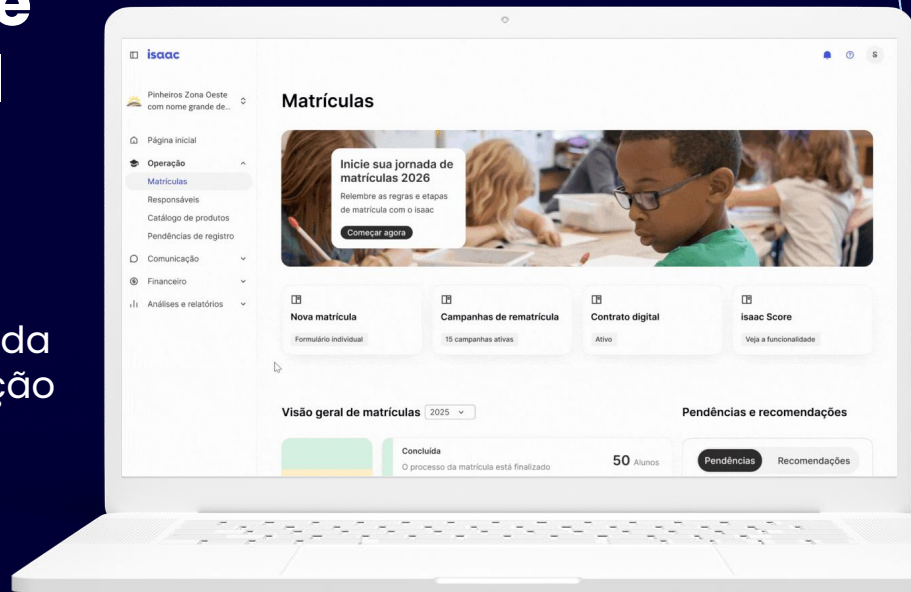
e

da
ção

isaac

S

Pinheiros Zona Oeste com nome grande de...

Página inicial
Operação
Matrículas
Responsáveis
Catálogo de produtos
Pendências de registro
Comunicação
Financeiro
Análises e relatórios

Matrículas

Inicie sua jornada de matrículas 2026
Relembre as regras e etapas de matrícula com o isaac
Começar agora

Nova matrícula
Formulário individual

Campanhas de rematrícula
15 campanhas ativas

Contrato digital
Ativo

isaac Score
Veja a funcionalidade

Visão geral de matrículas 2025

Concluída
O processo da matrícula está finalizado
50 Alunos

Pendências e recomendações

Pendências
Recomendações